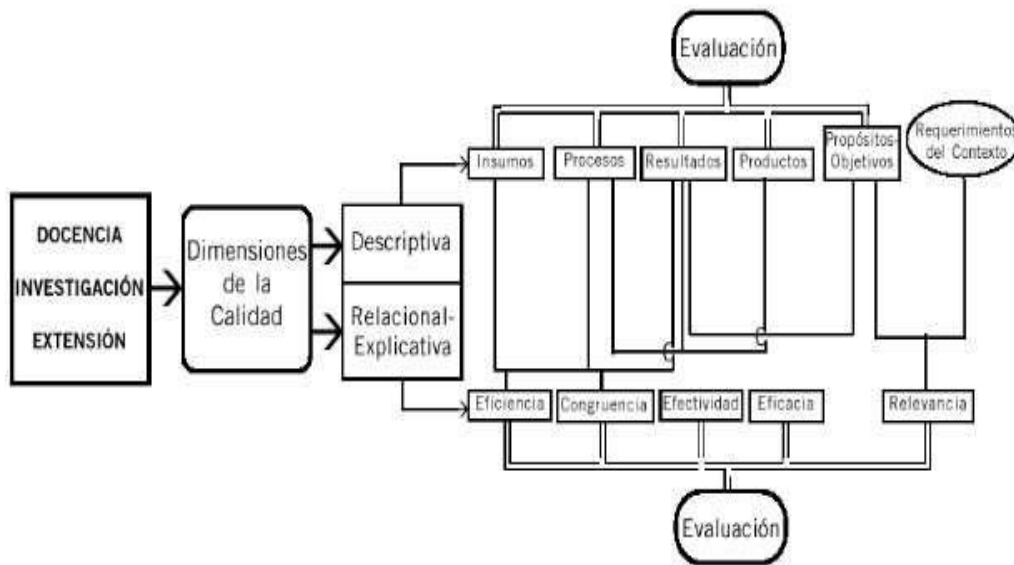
Evaluación

Insumos
Procesos
Resultados
Productos
Propósitos-Objetivos
Requerimientos del Contexto

DOCENCIA
INVESTIGACIÓN
EXTENSIÓN

Dimensiones de la Calidad

Descriptiva
Relacional-Explicativa

Eficiencia
Congruencia
Efectividad
Eficacia
Relevancia

Evaluación